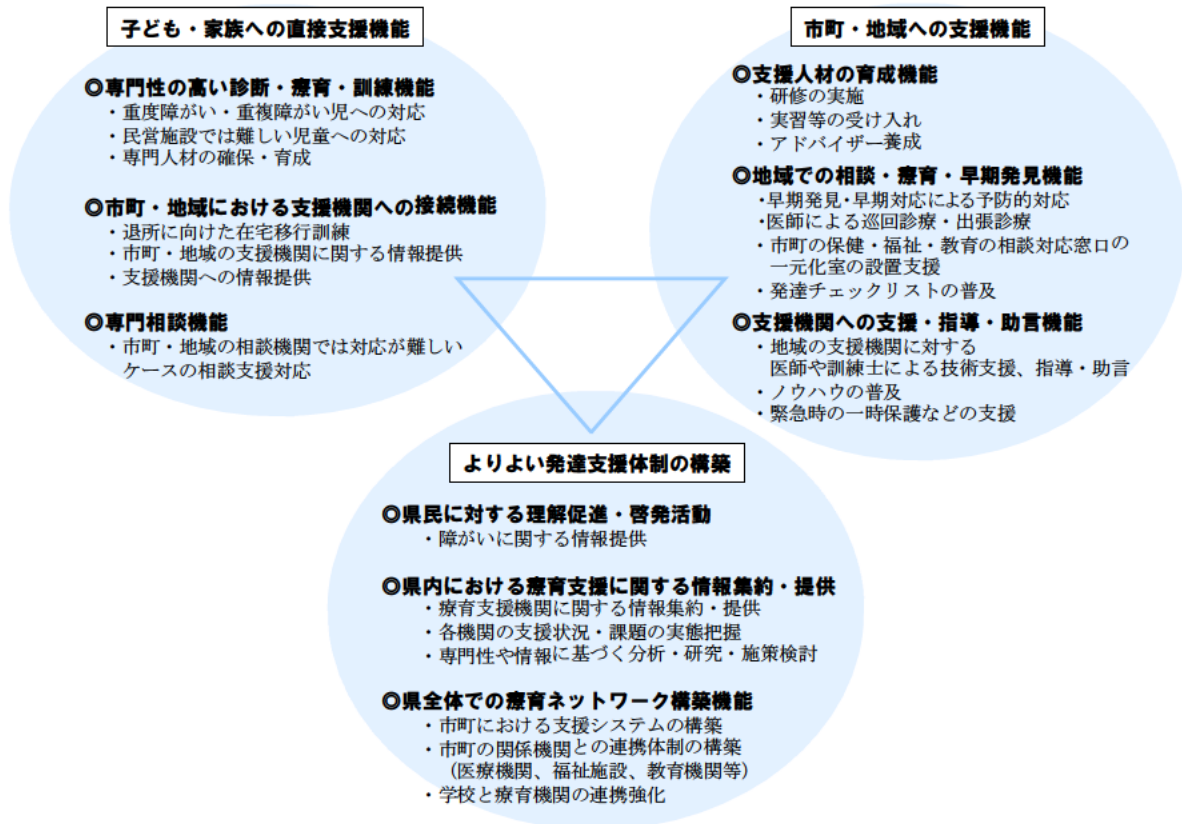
子ども・家族への直接支援機能

◎専門性の高い診断・療育・訓練機能
・重度障がい・重複障がい児への対応
・民営施設では難しい児童への対応
・専門人材の確保・育成

◎市町・地域における支援機関への接続機能
・退所に向けた在宅移行訓練
・市町・地域の支援機関に関する情報提供
・支援機関への情報提供

◎専門相談機能
・市町・地域の相談機関では対応が難しいケースの相談支援対応

市町・地域への支援機能

◎支援人材の育成機能
・研修の実施
・実習等の受け入れ
・アドバイザー養成

◎地域での相談・療育・早期発見機能
・早期発見・早期対応による予防的対応
・医師による巡回診療・出張診療
・市町の保健・福祉・教育の相談対応窓口の一元化室の設置支援
・発達チェックリストの普及

◎支援機関への支援・指導・助言機能
・地域の支援機関に対する医師や訓練士による技術支援、指導・助言
・ノウハウの普及
・緊急時の一時保護などの支援

よりよい発達支援体制の構築

◎県民に対する理解促進・啓発活動
・障がいに関する情報提供

◎県内における療育支援に関する情報集約・提供
・療育支援機関に関する情報集約・提供
・各機関の支援状況・課題の実態把握
・専門性や情報に基づく分析・研究・施策検討

◎県全体での療育ネットワーク構築機能
・市町における支援システムの構築
・市町の関係機関との連携体制の構築（医療機関、福祉施設、教育機関等）
・学校と療育機関の連携強化